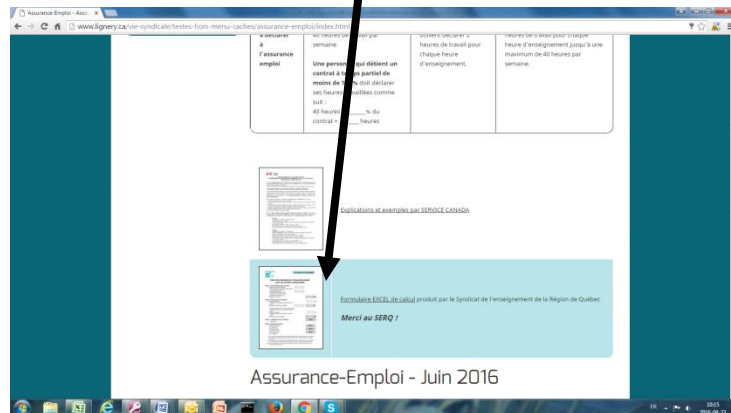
Assurance-Emploi - Assur ×

www.lignery.ca/vie-syndicale/textes-hors-menu-caches/assurance-emploi/index.html

| à déclarer à l'assurance emploi | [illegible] heures de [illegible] par semaine. **Une personne qui détient un contrat à temps partiel de moins de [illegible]% doit déclarer** ses heures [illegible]vaillées comme suit : 40 heures \_\_\_\_\_% du contrat = \_\_\_\_\_ heures | doivent déclarer 2 heures de travail pour chaque heure d'enseignement. | heures de travail pour chaque heure d'enseignement jusqu'à une maximum de 40 heures par semaine. |
|---|---|---|---|

Explications et exemples par SERVICE CANADA

Formulaire EXCEL de calcul produit par le Syndicat de l'enseignement de la Région de Québec

Merci au SERQ !

Assurance-Emploi - Juin 2016

10:15